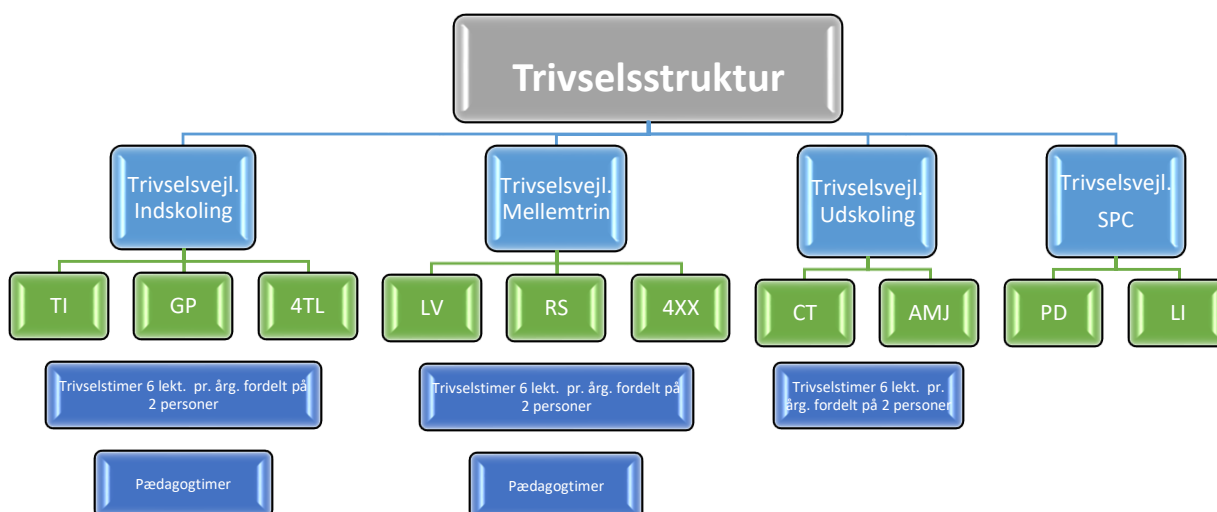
Trivselsstruktur

Trivselsvejl. Indskoling

TI

GP

4TL

Trivselstimer 6 lekt. pr. årg. fordelt på 2 personer

Pædagogtimer

Trivselsvejl. Mellemtrin

LV

RS

4XX

Trivselstimer 6 lekt. pr. årg. fordelt på 2 personer

Pædagogtimer

Trivselsvejl. Udskoling

CT

AMJ

Trivselstimer 6 lekt. pr. årg. fordelt på 2 personer

Trivselsvejl. SPC

PD

LI